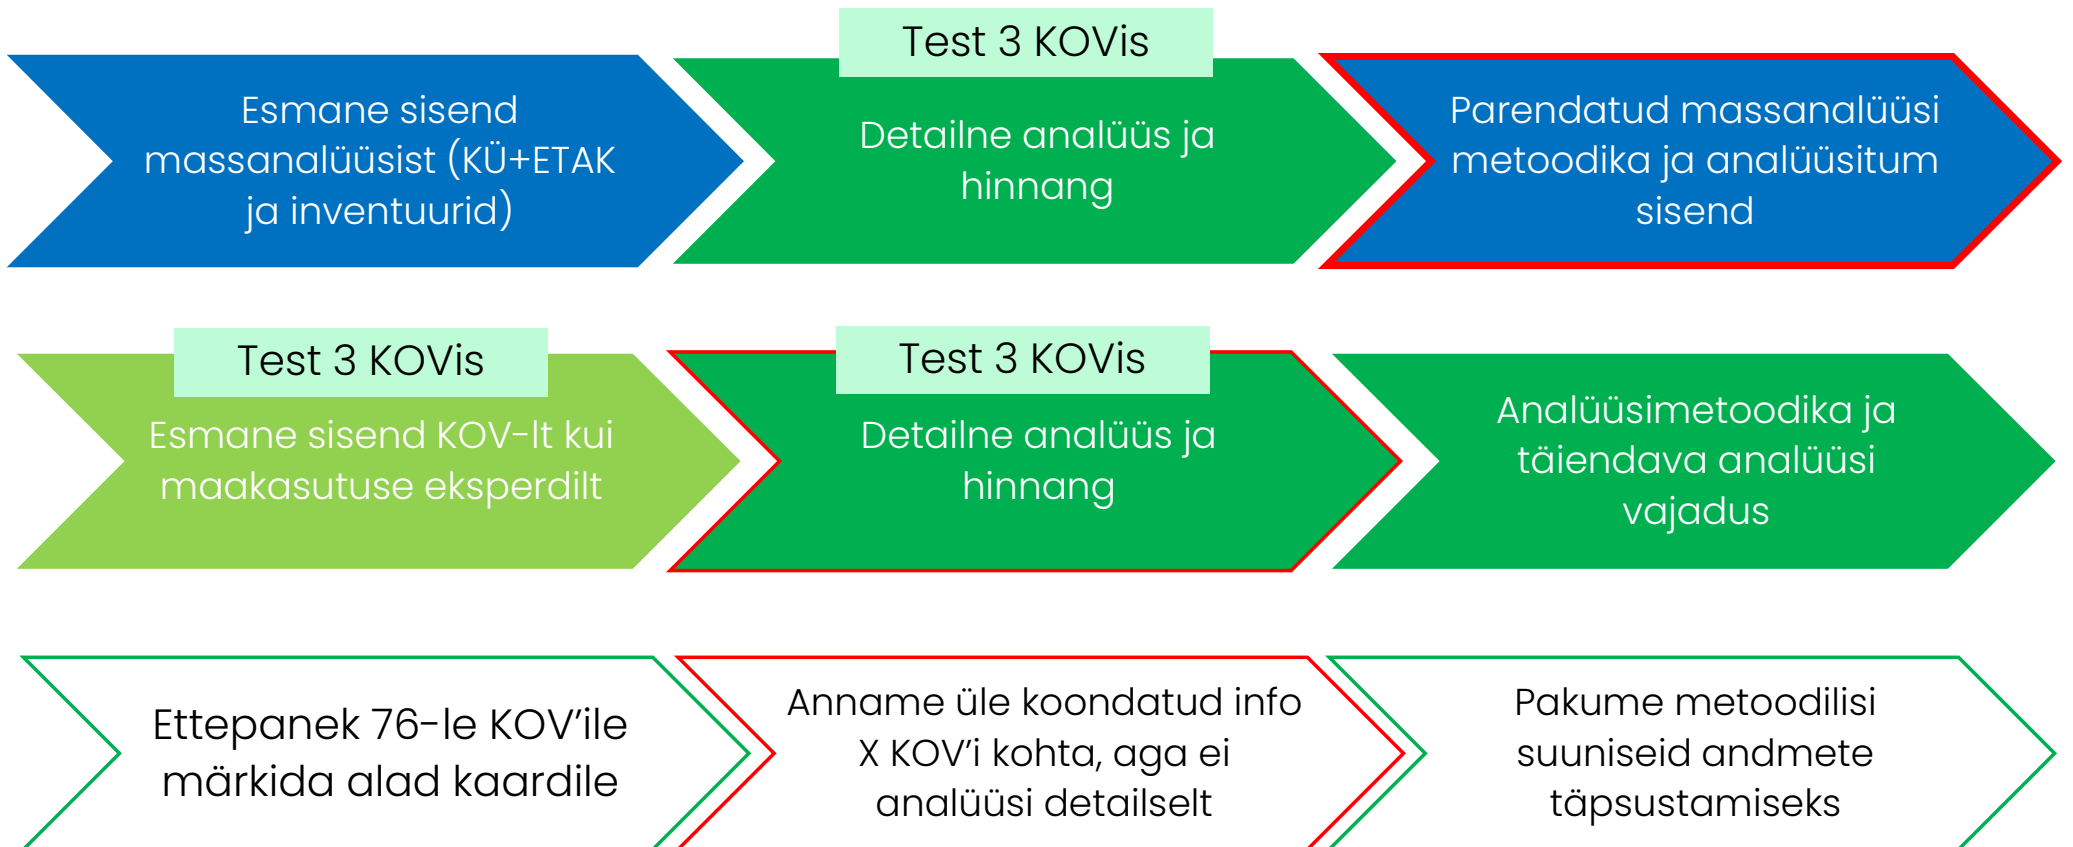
Esmane sisend massanalüüsist (KÜ+ETAK ja inventuurid)

Test 3 KOVis

Detailne analüüs ja hinnang

Parendatud massanalüüsi metoodika ja analüüsitum sisend

Test 3 KOVis

Esmane sisend KOV-lt kui maakasutuse eksperdilt

Test 3 KOVis

Detailne analüüs ja hinnang

Analüüsimetoodika ja täiendava analüüsi vajadus

Ettepanek 76-le KOV'ile märkida alad kaardile

Anname üle koondatud info X KOV'i kohta, aga ei analüüsi detailselt

Pakume metoodilisi suuniseid andmete täpsustamiseks